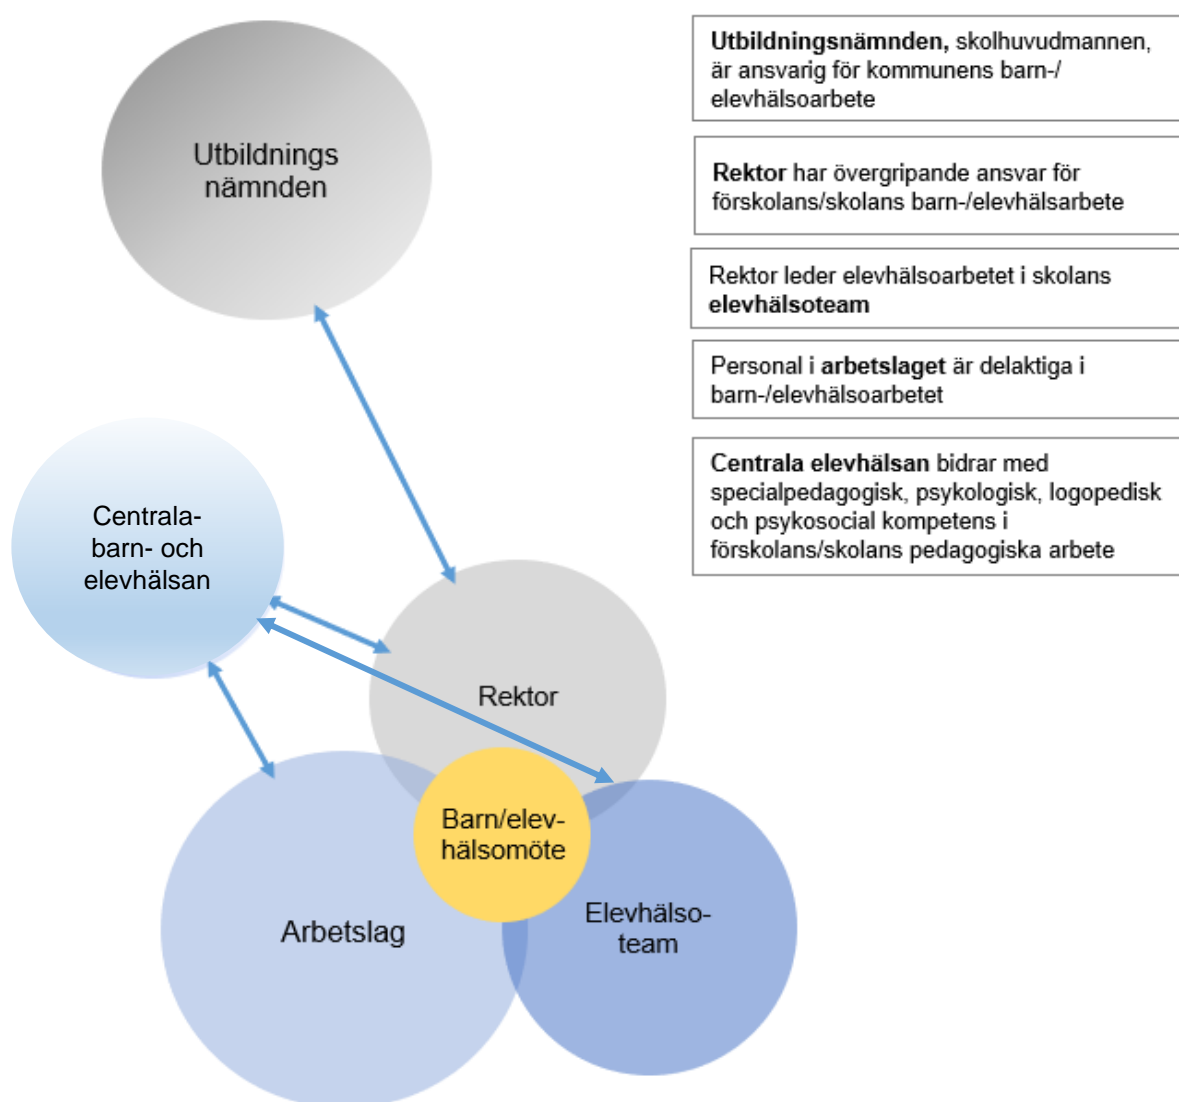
Utbildnings nämnden

Centrala- barn- och elevhälsan

Rektor

Barn/elev- hälsomöte

Arbetslag

Elevhälso- team

**Utbildningsnämnden,** skolhuvudmannen, är ansvarig för kommunens barn-/ elevhälsoarbete

**Rektor** har övergripande ansvar för förskolans/skolans barn-/elevhälsarbete

Rektor leder elevhälsoarbetet i skolans **elevhälsoteam**

Personal i **arbetslaget** är delaktiga i barn-/elevhälsoarbetet

**Centrala elevhälsan** bidrar med specialpedagogisk, psykologisk, logopedisk och psykosocial kompetens i förskolans/skolans pedagogiska arbete